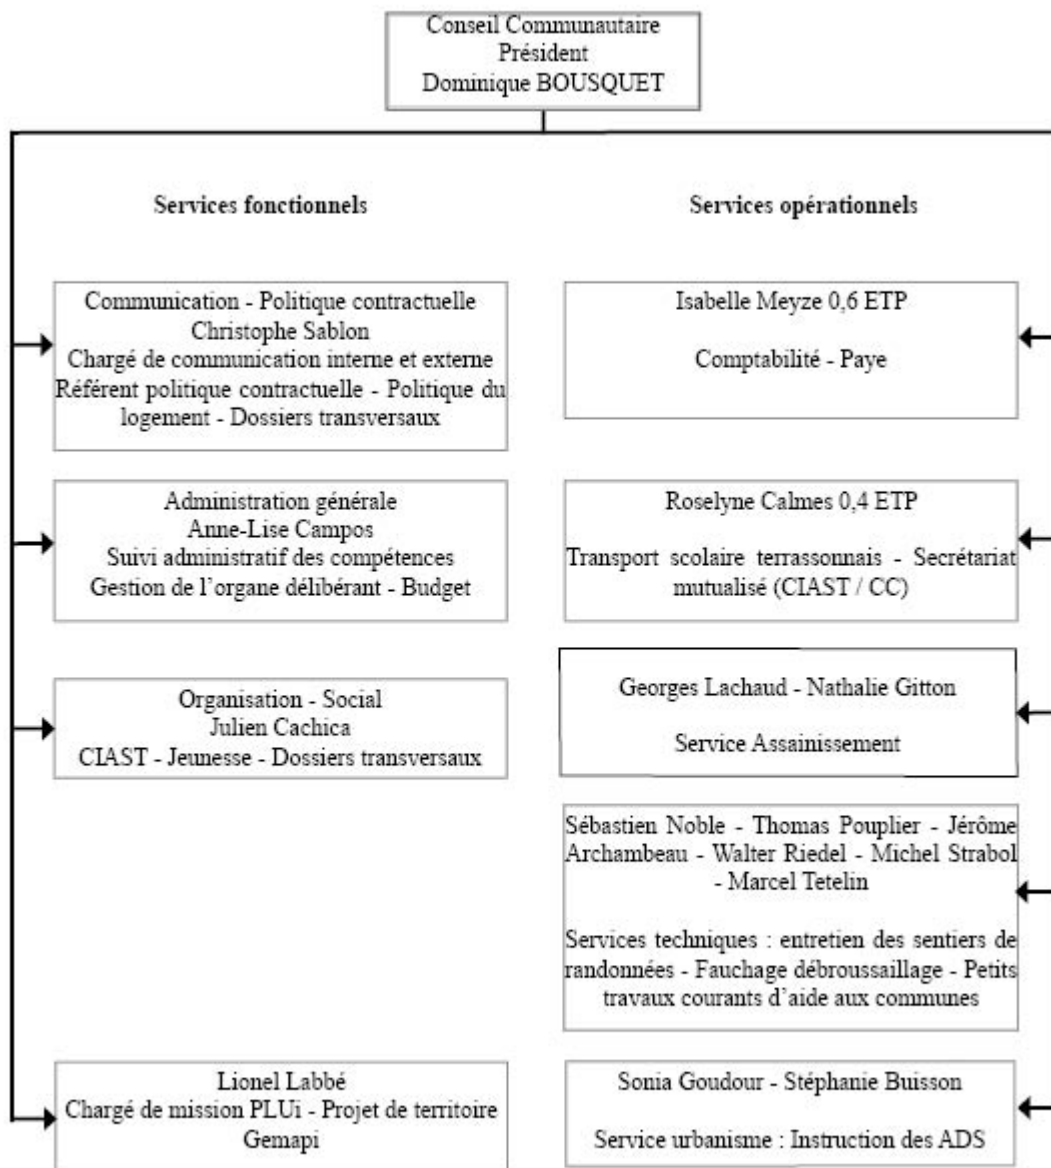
Conseil Communautaire
Président
Dominique BOUSQUET

Services fonctionnels

Services opérationnels

Communication - Politique contractuelle
Christophe Sablon
Chargé de communication interne et externe
Référent politique contractuelle - Politique du logement - Dossiers transversaux

Administration générale
Anne-Lise Campos
Suivi administratif des compétences
Gestion de l'organe délibérant - Budget

Organisation - Social
Julien Cachica
CIAST - Jeunesse - Dossiers transversaux

Lionel Labbé
Chargé de mission PLUi - Projet de territoire
Gemapi

Isabelle Meyze 0,6 ETP

Comptabilité - Paye

Roselyne Calmes 0,4 ETP

Transport scolaire terrassonnais - Secrétariat mutualisé (CIAST / CC)

Georges Lachaud - Nathalie Gitton

Service Assainissement

Sébastien Noble - Thomas Pouplier - Jérôme Archambeau - Walter Riedel - Michel Strabol - Marcel Tetelin

Services techniques : entretien des sentiers de randonnées - Fauchage débroussaillage - Petits travaux courants d'aide aux communes

Sonia Goudour - Stéphanie Buisson

Service urbanisme : Instruction des ADS